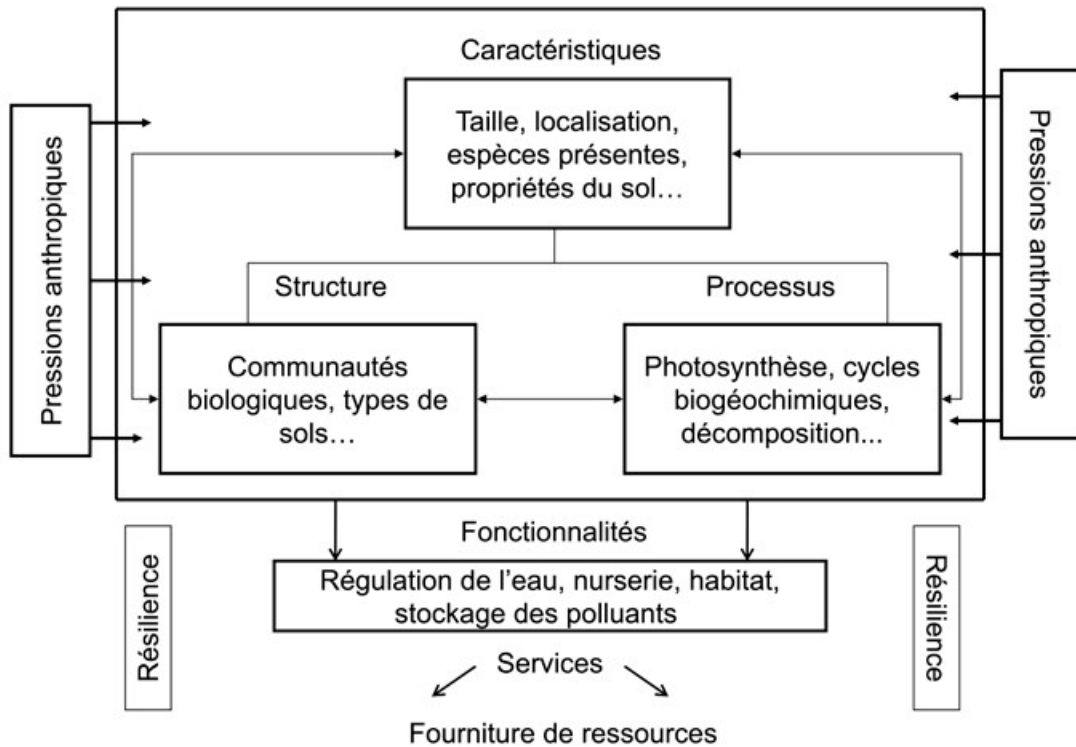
Caractéristiques

Taille, localisation, espèces présentes, propriétés du sol…

Pressions anthropiques

Pressions anthropiques

Structure

Processus

Communautés biologiques, types de sols…

Photosynthèse, cycles biogéochimiques, décomposition...

Fonctionnalités

Résilience

Régulation de l'eau, nurserie, habitat, stockage des polluants

Résilience

Services

Fourniture de ressources